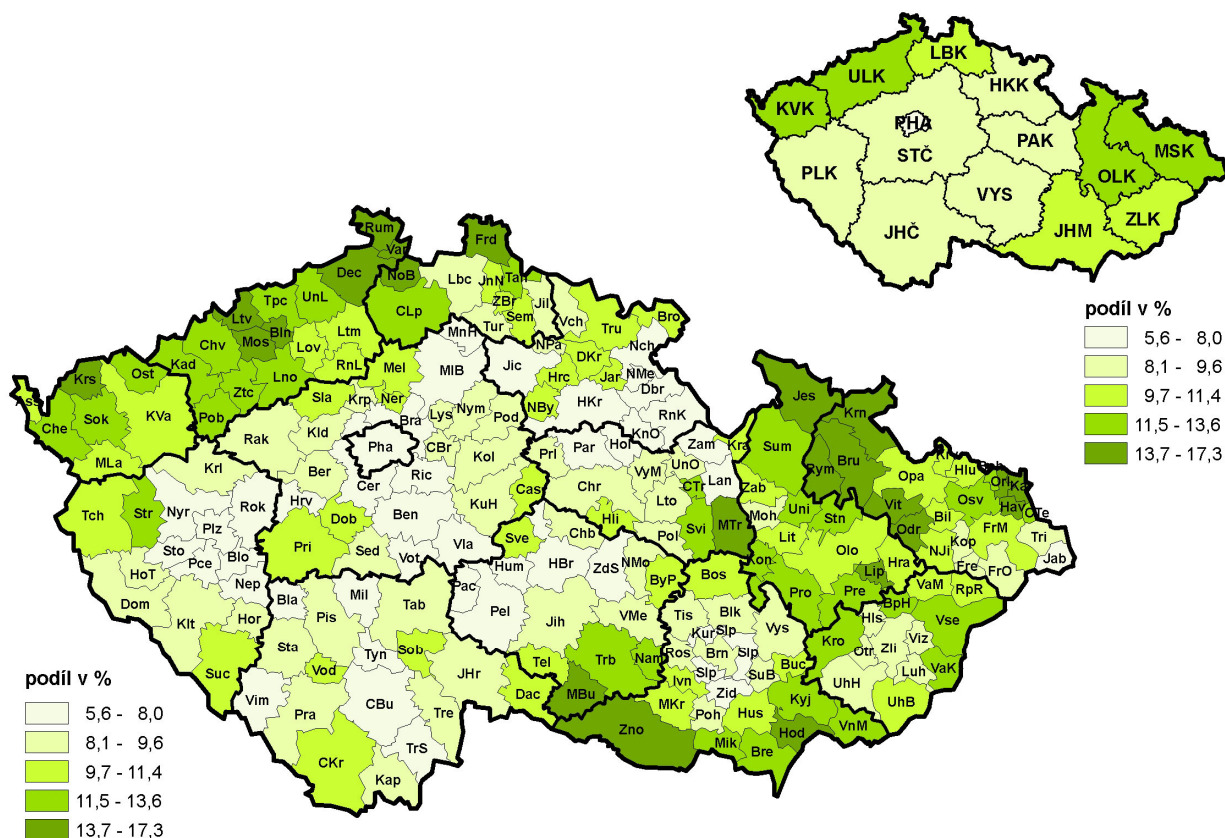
KVK ULK LBK HKK PHA STČ PAK MSK OLK PLK VYS JHČ JHM ZLK

podíl v %
| |
|---|
| 5,6 - 8,0 |
| 8,1 - 9,6 |
| 9,7 - 11,4 |
| 11,5 - 13,6 |
| 13,7 - 17,3 |

Rum Var Frd Dec NoB Lbc JnN Tan ZBr Jil UnL Tpc CLp Sem Ltv Bln Mos Ltm Tur Vch Tru Bro Chv Lov MnH NPa Kad RnL DKr Nch Ost Ztc Lno Mel Jic Hrc Jar NMe Dbr Krs Mlb Sok KVa Pob Sla Ner Krp Nym Pod NBy HKr RnK Ass Che Lys Bra KnO Jes Krn Rak Kld Pha CBr Kol Hol Zam Kra MLa Ric Par Sum Bru Rym Hlu Ber Cer Pri Chr VyM UnO Opa Orl Krl Nyr Rok Hrv Kuh Cas Lan Osv Kar Tch Str Dob Ben Lto CTr Zab Vit Hav Bil CTe Plz Hli Moh Uni Svi MTr Odr FrM Tri Sto Pce Blo Pri Sed Vot Vla Sve Chb Stn NJi Kop Jab HoT Nep Pol Lit Olo Fre FrO Dom Hum HBr ZdS NMo Kon Hra Lip Bla Mil Tab Pac ByP Bos VaM RpR Klt Hor Pis Pel Jih VMe Tis Blk Pro Pre BpH Sta Kur Slp Vys Hls Vse Suc Vod Sob Tyn Tel Trb Nam Brn Slp Kro Otr Zli Viz JHr Ros Slp SuB Buc Luh Vim Dac MBu Ivn Zid Kyj UhH VaK CBu Tre Pra MKr Poh Hus UhB Zno Hod VnM CKr TrS Mik Bre Kap

podíl v %
| |
|---|
| 5,6 - 8,0 |
| 8,1 - 9,6 |
| 9,7 - 11,4 |
| 11,5 - 13,6 |
| 13,7 - 17,3 |